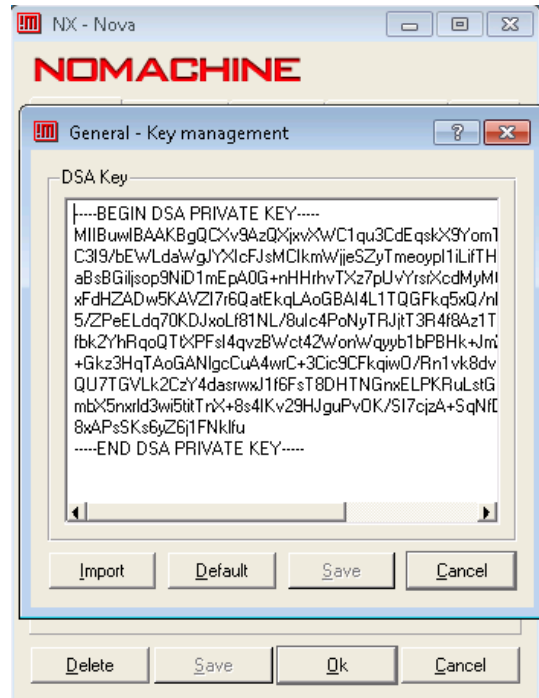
NX - Nova

NOMACHINE

General - Key management

?

DSA Key

-----BEGIN DSA PRIVATE KEY-----
MIIBuwIBAAKBgQCXv9AzQXjxvXWC1qu3CdEqskX9YomT
C3I9/bEWLdaWgJYXIcFJsMCIkmWjjeSZyTmeoypI1iLifTH
aBsBGiljsop9NiD1mEpA0G+nHHrhvTXz7pUvYrsrXcdMyM
xFdHZADw5KAVZI7r6QatEkqLAoGBAI4L1TQGFkq5xQ/n
5/ZPeELdq70KDJxoLf81NL/8uIc4PoNyTRJjtT3R4f8Az1T
fbk2YhRqoQTtXPFsI4qvzBWct42WonWqyyb1bPBHk+Jm
+Gkz3HqTAoGANIgcCuA4wrC+3Cic9CFkqiwO/Rn1vk8dv
QU7TGVLk2CzY4dasrwxJ1f6FsT8DHTNGnxELPKRuLstG
mbX5nxrId3wi5titTnX+8s4IKv29HJguPvOK/SI7cjzA+SqNf
8xAPsSKs6yZ6j1FNkIfu
-----END DSA PRIVATE KEY-----

Import | Default | Save | Cancel

Delete | Save | Ok | Cancel